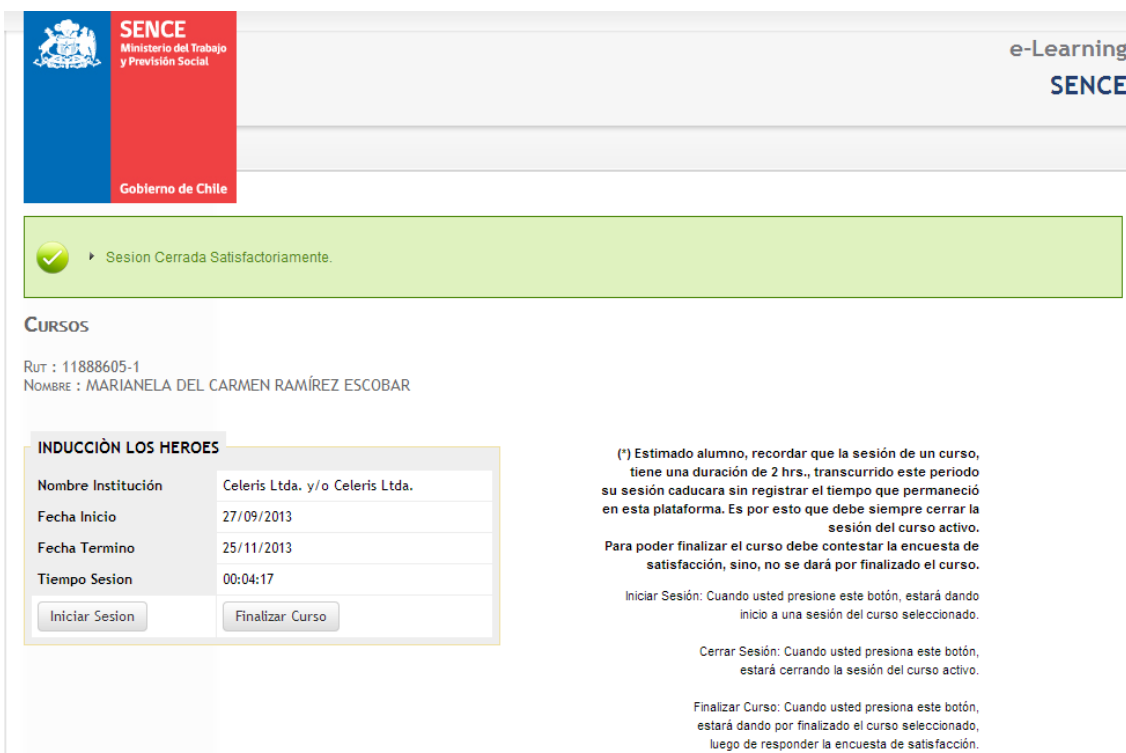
SENCE
Ministerio del Trabajo y Previsión Social

Gobierno de Chile

e-Learning
SENCE

Sesion Cerrada Satisfactoriamente.

CURSOS

RUT : 11888605-1
NOMBRE : MARIANELA DEL CARMEN RAMÍREZ ESCOBAR

INDUCCIÒN LOS HEROES

| Nombre Institución | Celeris Ltda. y/o Celeris Ltda. |
|---|---|
| Fecha Inicio | 27/09/2013 |
| Fecha Termino | 25/11/2013 |
| Tiempo Sesion | 00:04:17 |
| Iniciar Sesion | Finalizar Curso |

(*) Estimado alumno, recordar que la sesión de un curso, tiene una duración de 2 hrs., transcurrido este periodo su sesión caducara sin registrar el tiempo que permaneció en esta plataforma. Es por esto que debe siempre cerrar la sesión del curso activo.
Para poder finalizar el curso debe contestar la encuesta de satisfacción, sino, no se dará por finalizado el curso.

Iniciar Sesión: Cuando usted presione este botón, estará dando inicio a una sesión del curso seleccionado.

Cerrar Sesión: Cuando usted presiona este botón, estará cerrando la sesión del curso activo.

Finalizar Curso: Cuando usted presiona este botón, estará dando por finalizado el curso seleccionado, luego de responder la encuesta de satisfacción.